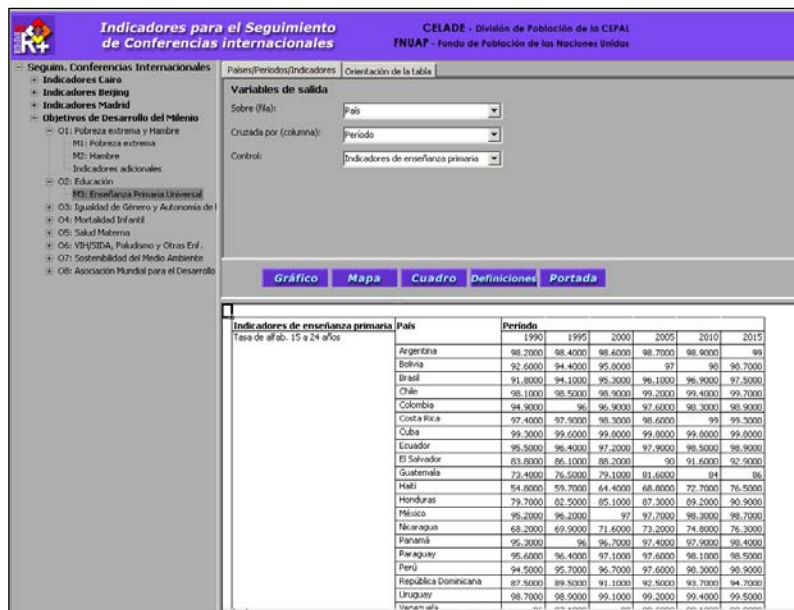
Indicadores para el Seguimiento de Conferencias internacionales

CELADE - División de Población de la CEPAL
FNUAP - Fondo de Población de las Naciones Unidas

Seguim. Conferencias Internacionales
Indicadores Cairo
Indicadores Beijing
Indicadores Madrid
Objetivos de Desarrollo del Milenio
O1: Pobreza extrema y Hambre
M1: Pobreza extrema
M2: Hambre
Indicadores adicionales
O2: Educación
M3: Enseñanza Primaria Universal
O3: Igualdad de Género y Autonomía de l
O4: Mortalidad Infantil
O5: Salud Materna
O6: VIH/SIDA, Paludismo y Otras Enf.
O7: Sostenibilidad del Medio Ambiente
O8: Asociación Mundial para el Desarrollo

Países/Períodos/Indicadores | Orientación de la tabla

Variables de salida
Sobre (fila): País
Cruzada por (columna): Período
Control: Indicadores de enseñanza primaria

Gráfico | Mapa | Cuadro | Definiciones | Portada

| Indicadores de enseñanza primaria | País | Período | | | | | |
|---|---|---|---|---|---|---|---|
| Tasa de alfab. 15 a 24 años | | 1990 | 1995 | 2000 | 2005 | 2010 | 2015 |
| | Argentina | 98.2000 | 98.4000 | 98.6000 | 98.7000 | 98.9000 | 99 |
| | Bolivia | 92.6000 | 94.4000 | 95.8000 | 97 | 98 | 98.7000 |
| | Brasil | 91.8000 | 94.1000 | 95.3000 | 96.1000 | 96.9000 | 97.5000 |
| | Chile | 98.1000 | 98.5000 | 98.9000 | 99.2000 | 99.4000 | 99.7000 |
| | Colombia | 94.9000 | 96 | 96.9000 | 97.6000 | 98.3000 | 98.9000 |
| | Costa Rica | 97.4000 | 97.9000 | 98.3000 | 98.6000 | 99 | 99.3000 |
| | Cuba | 99.3000 | 99.6000 | 99.8000 | 99.8000 | 99.8000 | 99.8000 |
| | Ecuador | 95.5000 | 96.4000 | 97.2000 | 97.9000 | 98.5000 | 98.9000 |
| | El Salvador | 83.8000 | 86.1000 | 88.2000 | 90 | 91.6000 | 92.9000 |
| | Guatemala | 73.4000 | 76.5000 | 79.1000 | 81.6000 | 84 | 86 |
| | Haití | 54.8000 | 59.7000 | 64.4000 | 68.8000 | 72.7000 | 76.5000 |
| | Honduras | 79.7000 | 82.5000 | 85.1000 | 87.3000 | 89.2000 | 90.9000 |
| | México | 95.2000 | 96.2000 | 97 | 97.7000 | 98.3000 | 98.7000 |
| | Nicaragua | 68.2000 | 69.9000 | 71.6000 | 73.2000 | 74.8000 | 76.3000 |
| | Panamá | 95.3000 | 96 | 96.7000 | 97.4000 | 97.9000 | 98.4000 |
| | Paraguay | 95.6000 | 96.4000 | 97.1000 | 97.6000 | 98.1000 | 98.5000 |
| | Perú | 94.5000 | 95.7000 | 96.7000 | 97.6000 | 98.3000 | 98.9000 |
| | República Dominicana | 87.5000 | 89.5000 | 91.1000 | 92.5000 | 93.7000 | 94.7000 |
| | Uruguay | 98.7000 | 98.9000 | 99.1000 | 99.2000 | 99.4000 | 99.5000 |
| | Venezuela | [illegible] | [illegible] | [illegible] | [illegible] | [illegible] | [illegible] |